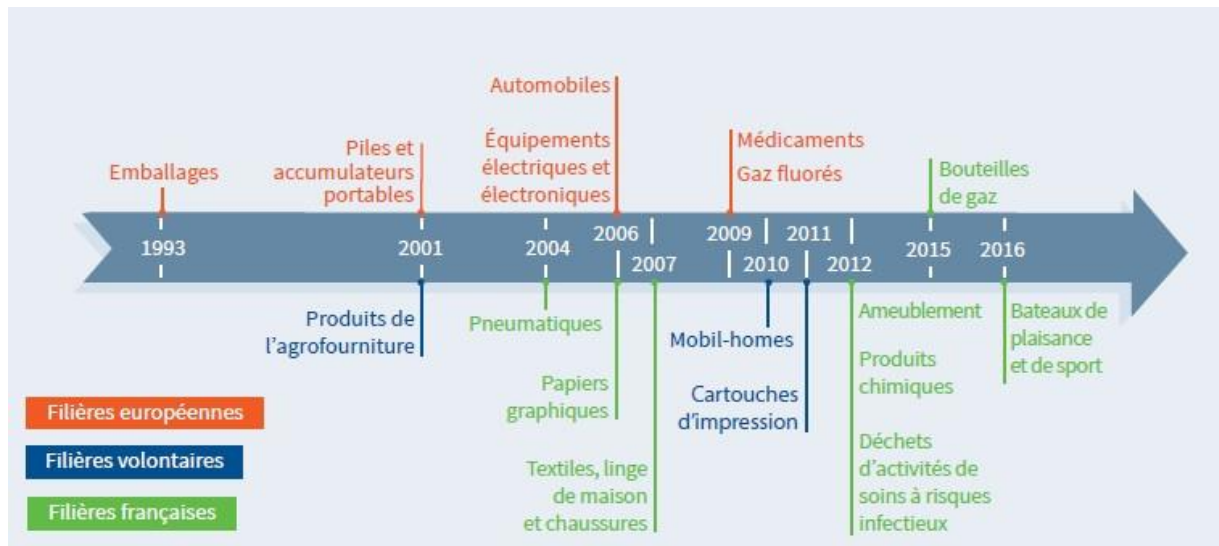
Automobiles

Emballages

Piles et accumulateurs portables

Équipements électriques et électroniques

Médicaments

Gaz fluorés

Bouteilles de gaz

1993

2001

2004

2006

2007

2009

2010

2011

2012

2015

2016

Produits de l'agrofourniture

Pneumatiques

Papiers graphiques

Textiles, linge de maison et chaussures

Mobil-homes

Cartouches d'impression

Ameublement

Produits chimiques

Déchets d'activités de soins à risques infectieux

Bateaux de plaisance et de sport

Filières européennes

Filières volontaires

Filières françaises